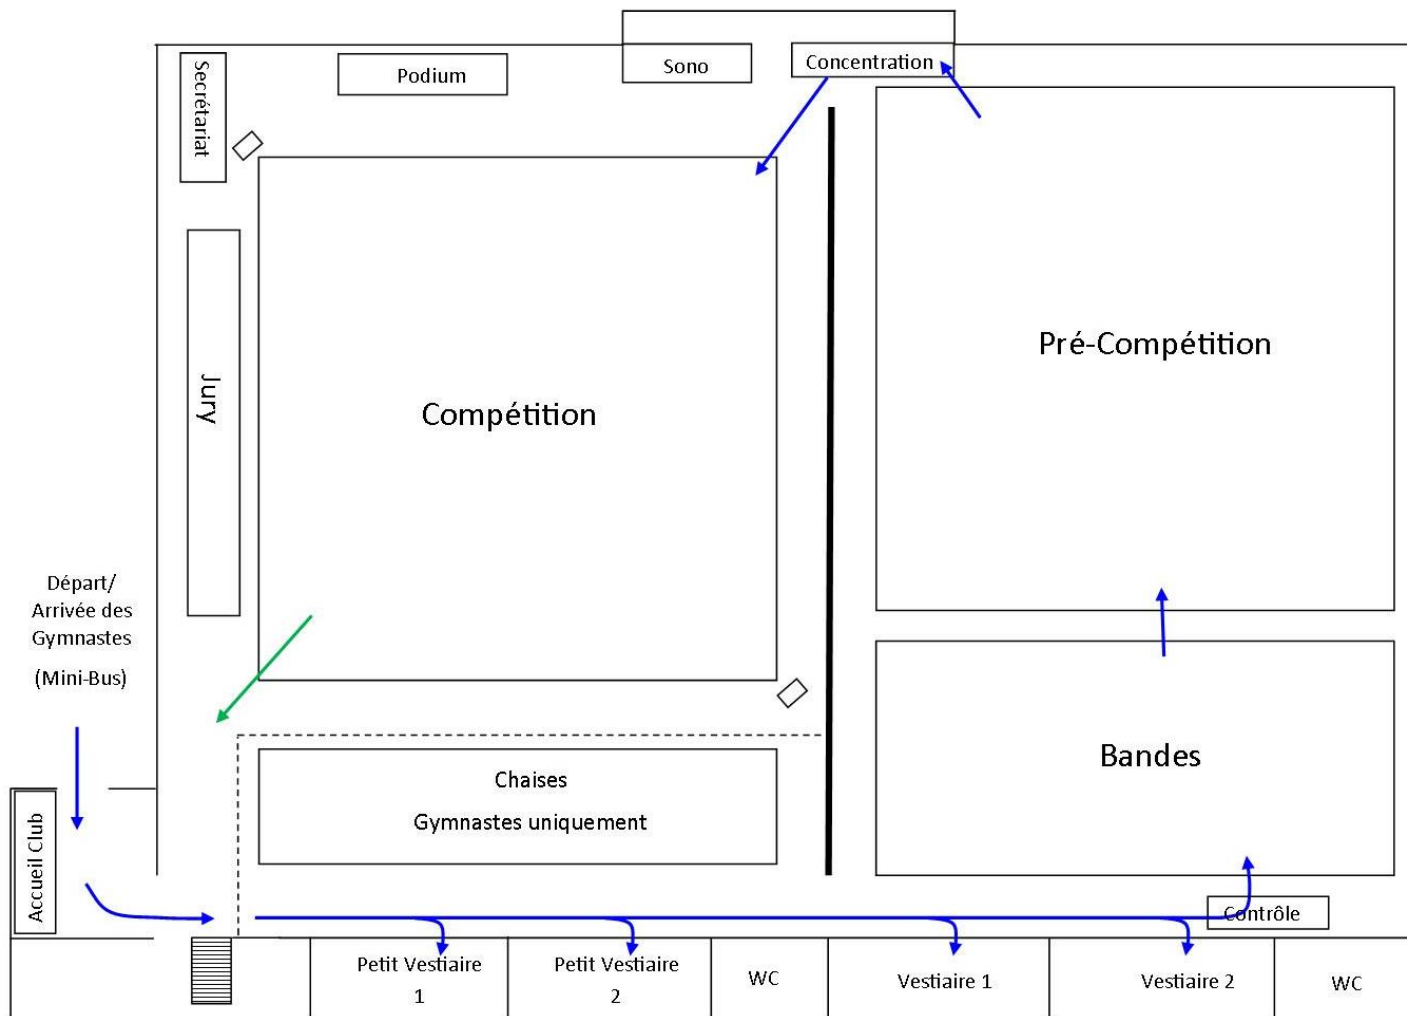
Sono

Concentration

Podium

Secrétariat

Jury

Compétition

Pré-Compétition

Départ/
Arrivée des
Gymnastes

(Mini-Bus)

Bandes

Chaises

Gymnastes uniquement

Accueil Club

Contrôle

Petit Vestiaire
1

Petit Vestiaire
2

WC

Vestiaire 1

Vestiaire 2

WC